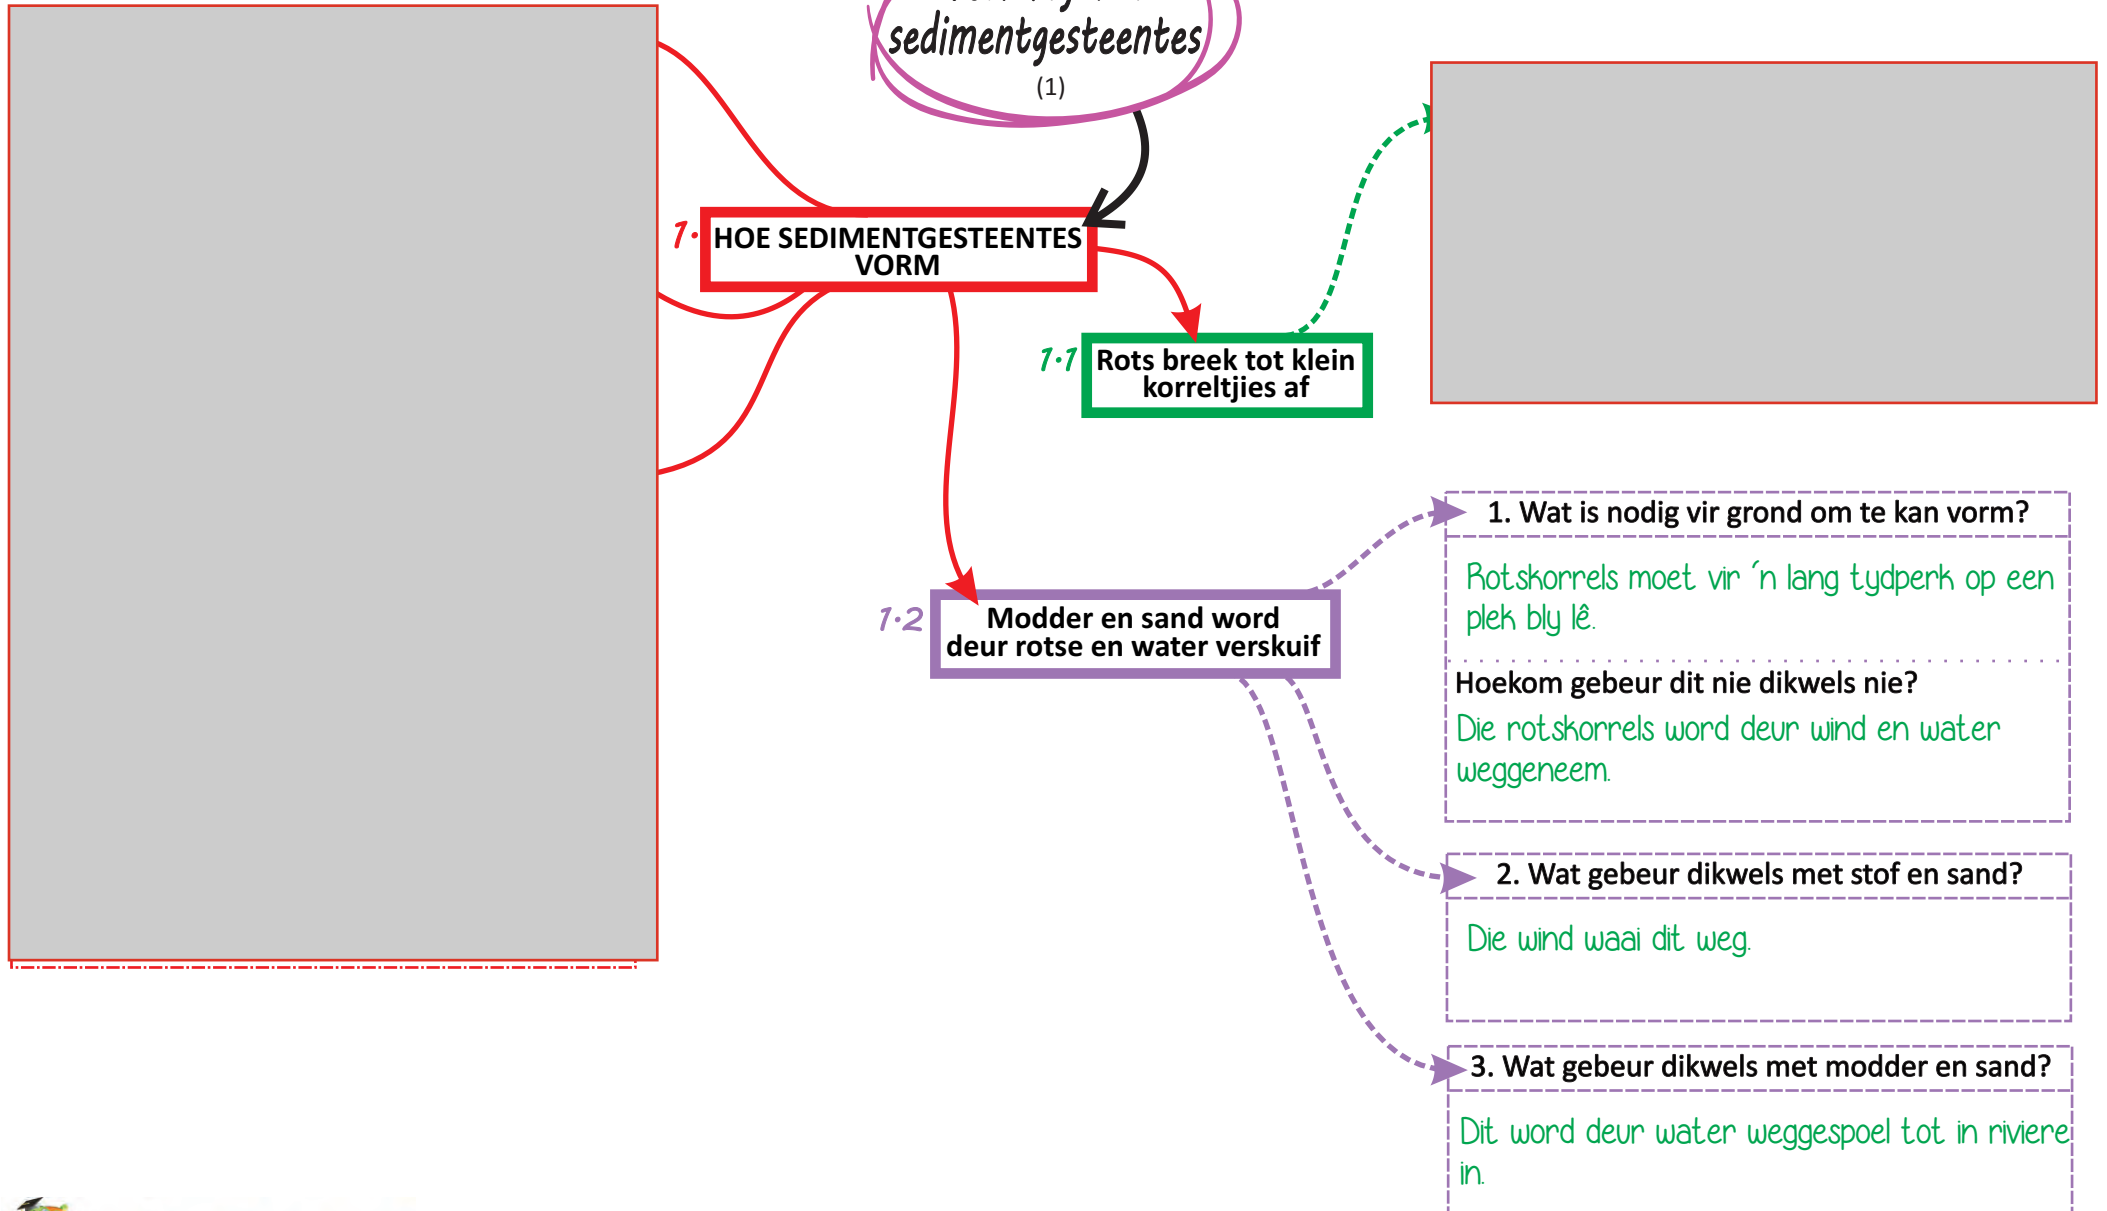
sedimentgesteentes
(1)

1· HOE SEDIMENTGESTEENTES VORM

1·1 Rots breek tot klein korreltjies af

1·2 Modder en sand word deur rotse en water verskuif

1. Wat is nodig vir grond om te kan vorm?
Rotskorrels moet vir 'n lang tydperk op een plek bly lê.
Hoekom gebeur dit nie dikwels nie?
Die rotskorrels word deur wind en water weggeneem.

2. Wat gebeur dikwels met stof en sand?
Die wind waai dit weg.

3. Wat gebeur dikwels met modder en sand?
Dit word deur water weggespoel tot in riviere in.